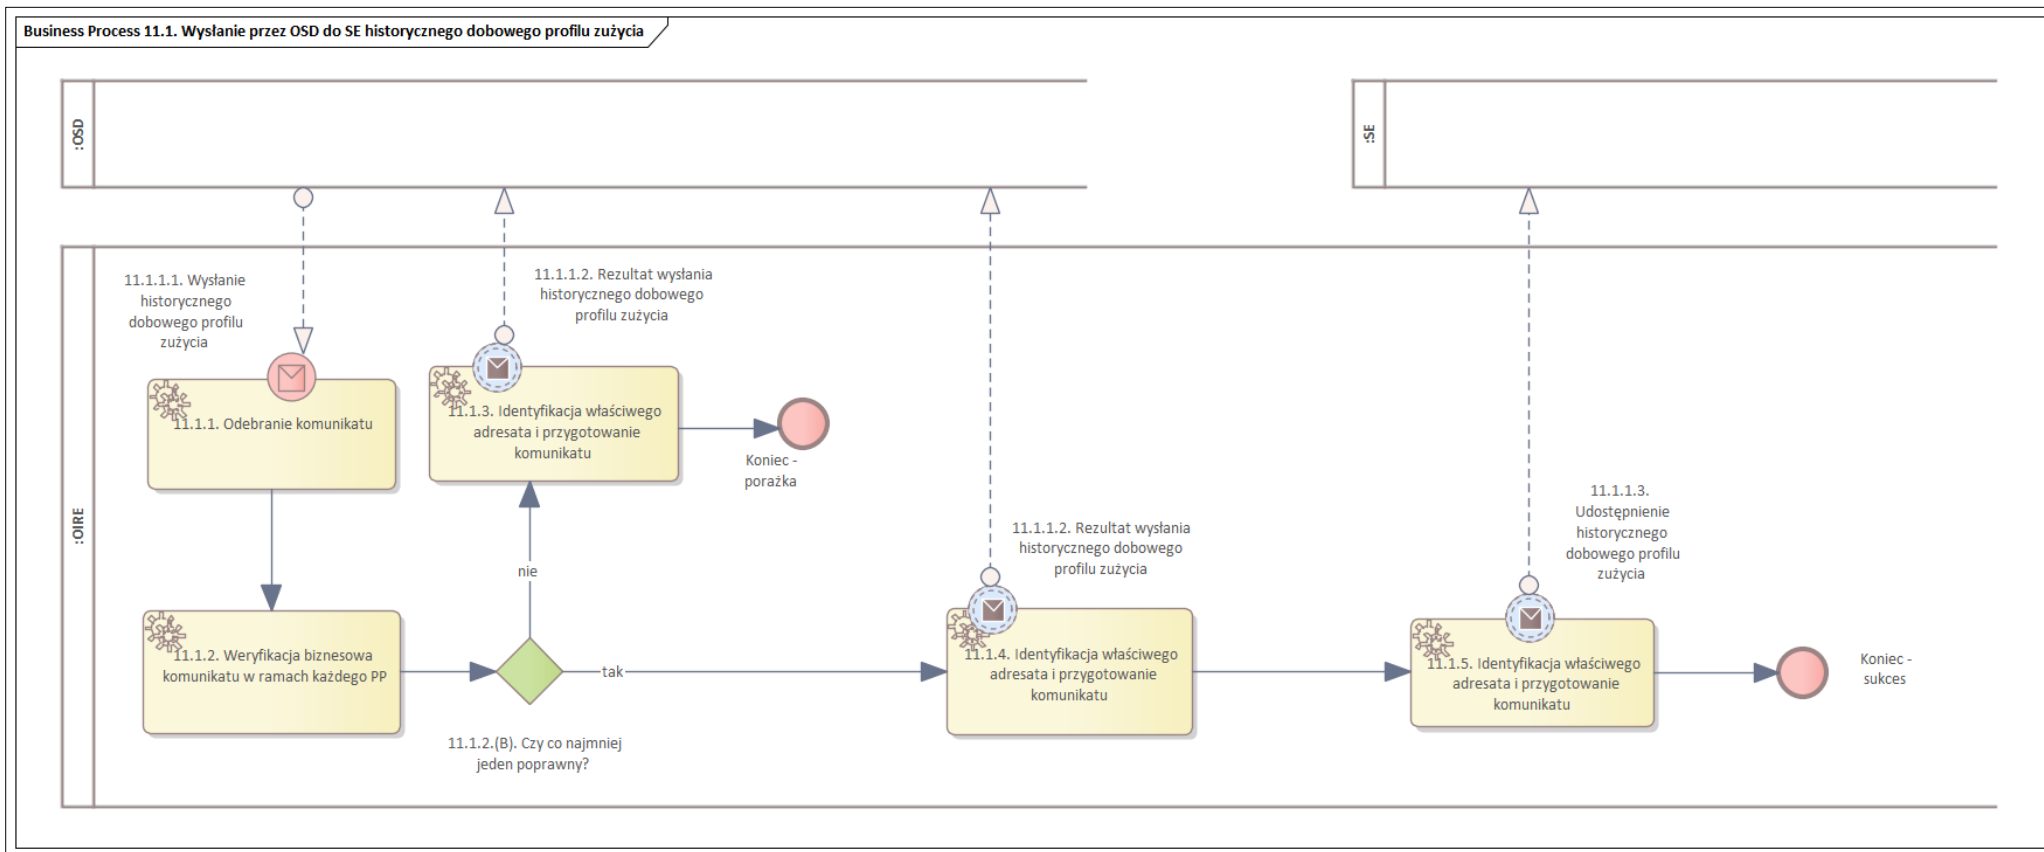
Business Process 11.1. Wysłanie przez OSD do SE historycznego dobowego profilu zużycia

:OSD

:SE

:OIRE

11.1.1.1. Wysłanie historycznego dobowego profilu zużycia

11.1.1.2. Rezultat wysłania historycznego dobowego profilu zużycia

11.1.1. Odebranie komunikatu

11.1.3. Identyfikacja właściwego adresata i przygotowanie komunikatu

Koniec - porażka

nie

11.1.1.2. Rezultat wysłania historycznego dobowego profilu zużycia

11.1.1.3. Udostępnienie historycznego dobowego profilu zużycia

11.1.2. Weryfikacja biznesowa komunikatu w ramach każdego PP

tak

11.1.4. Identyfikacja właściwego adresata i przygotowanie komunikatu

11.1.5. Identyfikacja właściwego adresata i przygotowanie komunikatu

Koniec - sukces

11.1.2.(B). Czy co najmniej jeden poprawny?